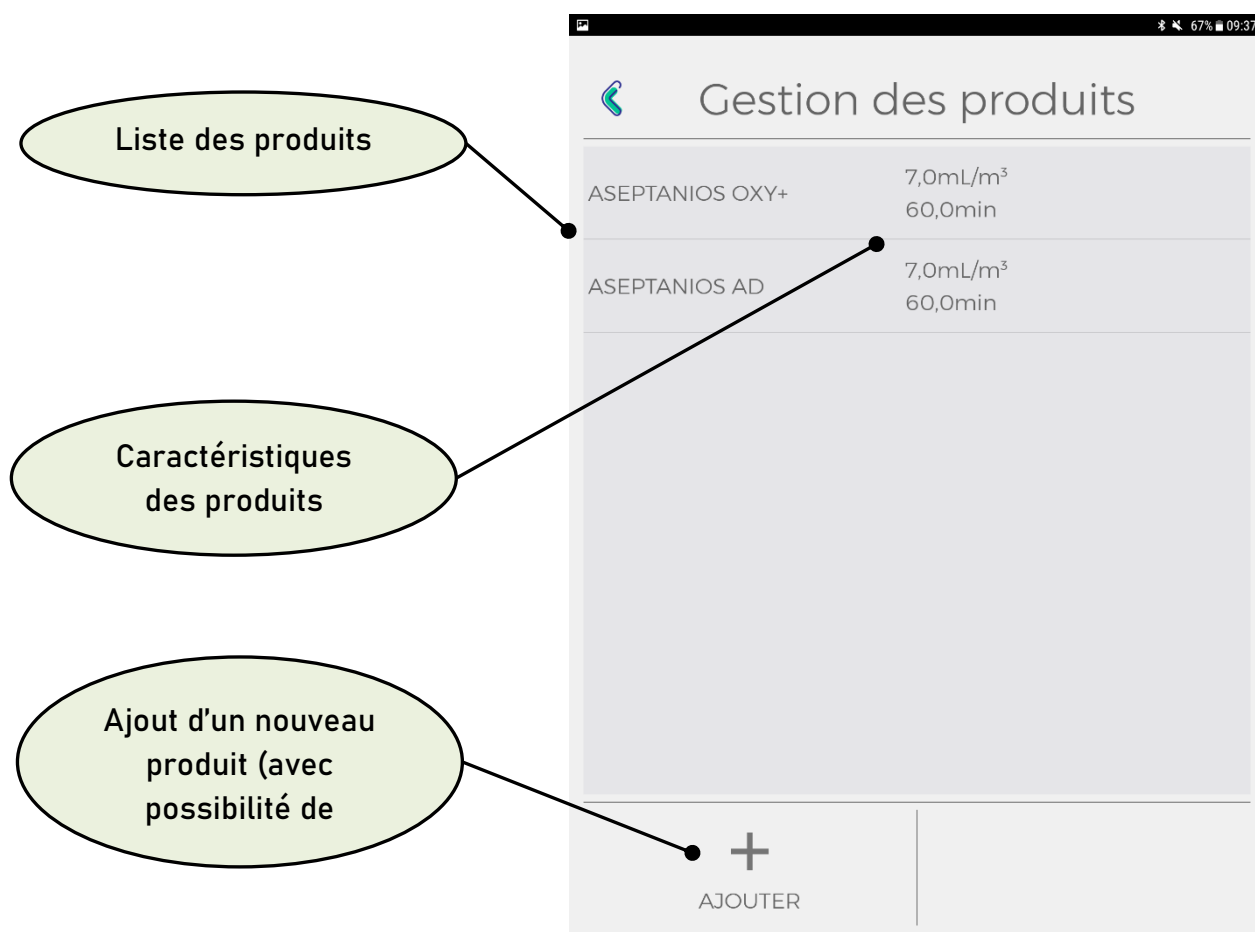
67% 09:37

Gestion des produits

Liste des produits

ASEPTANIOS OXY+
7,0mL/m³
60,0min

ASEPTANIOS AD
7,0mL/m³
60,0min

Caractéristiques des produits

Ajout d'un nouveau produit (avec possibilité de

+
AJOUTER